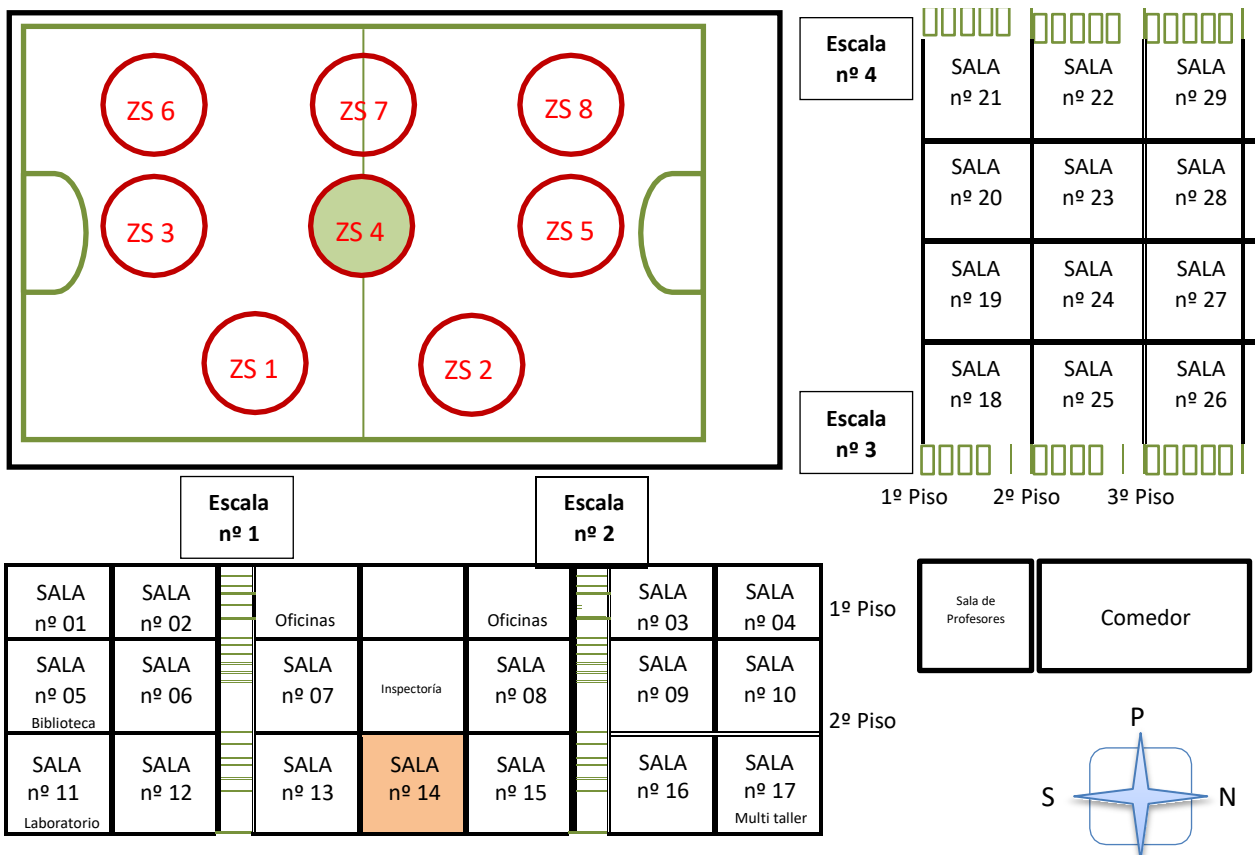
ZS 6
ZS 7
ZS 8
ZS 3
ZS 4
ZS 5
ZS 1
ZS 2

Escala nº 4

| SALA nº 21 | SALA nº 22 | SALA nº 29 |
|---|---|---|
| SALA nº 20 | SALA nº 23 | SALA nº 28 |
| SALA nº 19 | SALA nº 24 | SALA nº 27 |
| SALA nº 18 | SALA nº 25 | SALA nº 26 |

Escala nº 3

1º Piso 2º Piso 3º Piso

Escala nº 1

Escala nº 2

| SALA nº 01 | SALA nº 02 | Oficinas | | Oficinas | SALA nº 03 | SALA nº 04 |
|---|---|---|---|---|---|---|
| SALA nº 05 Biblioteca | SALA nº 06 | SALA nº 07 | Inspectoría | SALA nº 08 | SALA nº 09 | SALA nº 10 |
| SALA nº 11 Laboratorio | SALA nº 12 | SALA nº 13 | SALA nº 14 | SALA nº 15 | SALA nº 16 | SALA nº 17 Multi taller |

1º Piso

2º Piso

Sala de Profesores

Comedor

P
S
N